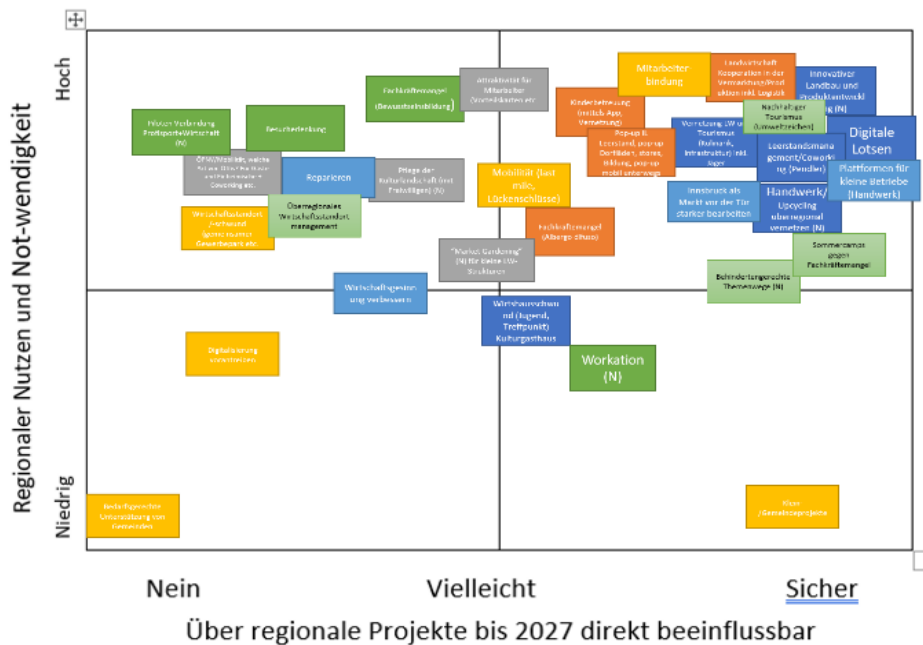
Hoch

Regionaler Nutzen und Not-wendigkeit

Niedrig

Fachkräftemangel (Bewusstseinsbildung)

Attraktivität für Mitarbeiter (Vorteilskarten etc.

Mitarbeiterbindung

Landwirtschaft Kooperation in der Vermarktung/Produktion inkl. Logistik

Innovativer Landbau und Produktentwicklung (N)

Vision Verbindung Profisport-Wirtschaft (N)

Besucherlenkung

Kinderbetreuung (flexibel, App, Vernetzung)

Nachhaltiger Tourismus (Umweltzeichen)

Pop-up & Leerstand, pop-up Dorfläden, stores, Bildung, pop-up mobil unterwegs

Vernetzung LW und Tourismus (Kulinarik, Infrastruktur) inkl. Jäger

Digitale Lotsen

ÖPNV/Mobilität, welche zu uns führt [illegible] Coworking etc.

Reparieren

Pflege der Kulturlandschaft (inkl. Freiwilligen) (N)

Mobilität (last mile, Lückenschlüsse)

Leerstandsmanagement/Coworking (Pendler)

Plattformen für kleine Betriebe (Handwerk)

Überregionales Wirtschaftsstandortmanagement

Wirtschaftsstandort-Fachkraft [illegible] Gewerbepark etc.

Innsbruck als Markt vor der Tür stärker bearbeiten

Handwerk/Upcycling überregional vernetzen (N)

Fachkräftemangel (Albergo diffuso)

"Market Gardening" (N) für kleine LW-Strukturen

Sommercamps gegen Fachkräftemangel

Behindertengerechte Themenwege (N)

Wirtschaftsregion und verbessern

Wirtshaussterben (Jugend, Treffpunkt) Kulturgasthaus

Digitalisierung voranbringen

Workation (N)

Bedarfsgerechte Unterstützung von Gemeinden

Klein-/Gemeindeprojekte

Nein

Vielleicht

Sicher

Über regionale Projekte bis 2027 direkt beeinflussbar